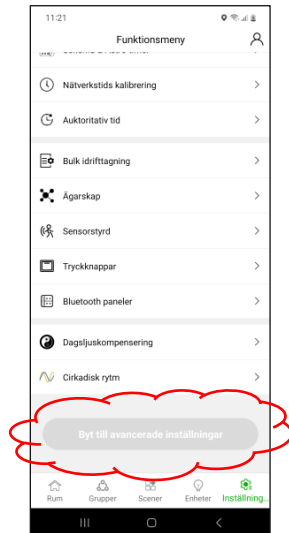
11:21

Funktionsmeny

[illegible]

Nätverkstids kalibrering

Auktoritativ tid

Bulk idrifttagning

Ägarskap

Sensorstyrd

Tryckknappar

Bluetooth paneler

Dagsljuskompensering

Cirkadisk rytm

Byt till avancerade inställningar

Rum Grupper Scener Enheter Inställning...